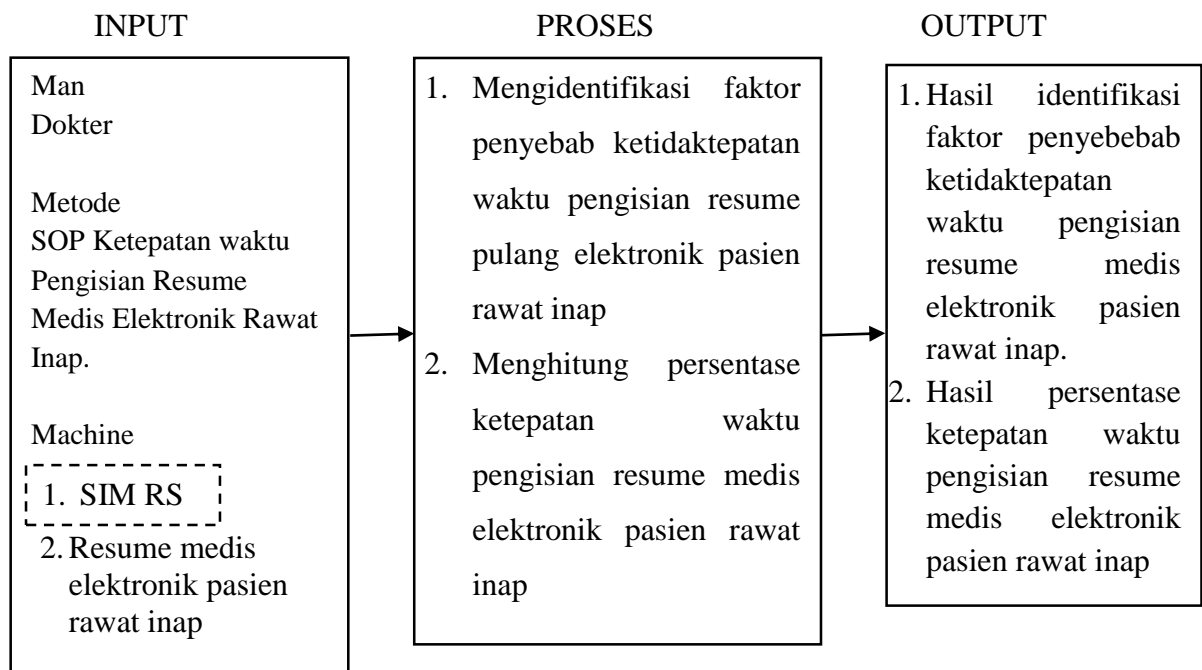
INPUT

Man
Dokter

Metode
SOP Ketepatan waktu Pengisian Resume Medis Elektronik Rawat Inap.

Machine
1. SIM RS
2. Resume medis elektronik pasien rawat inap

PROSES

1. Mengidentifikasi faktor penyebab ketidaktepatan waktu pengisian resume pulang elektronik pasien rawat inap
2. Menghitung persentase ketepatan waktu pengisian resume medis elektronik pasien rawat inap

OUTPUT

1. Hasil identifikasi faktor penyebebab ketidaktepatan waktu pengisian resume medis elektronik pasien rawat inap.
2. Hasil persentase ketepatan waktu pengisian resume medis elektronik pasien rawat inap